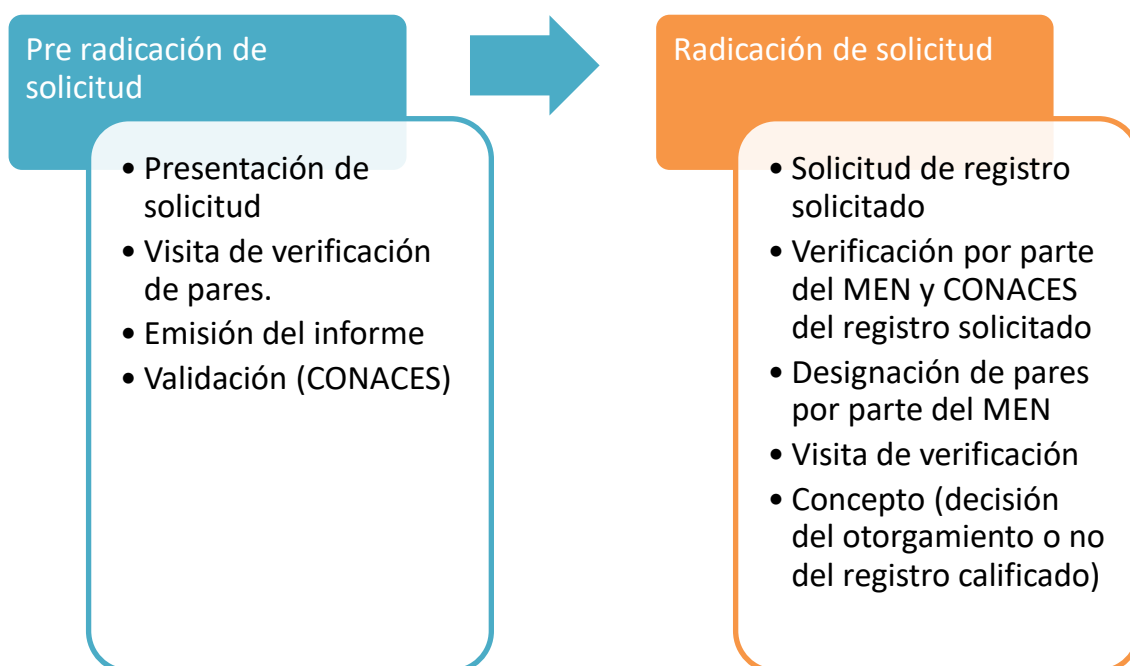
Pre radicación de solicitud

- Presentación de solicitud
- Visita de verificación de pares.
- Emisión del informe
- Validación (CONACES)

Radicación de solicitud

- Solicitud de registro solicitado
- Verificación por parte del MEN y CONACES del registro solicitado
- Designación de pares por parte del MEN
- Visita de verificación
- Concepto (decisión del otorgamiento o no del registro calificado)